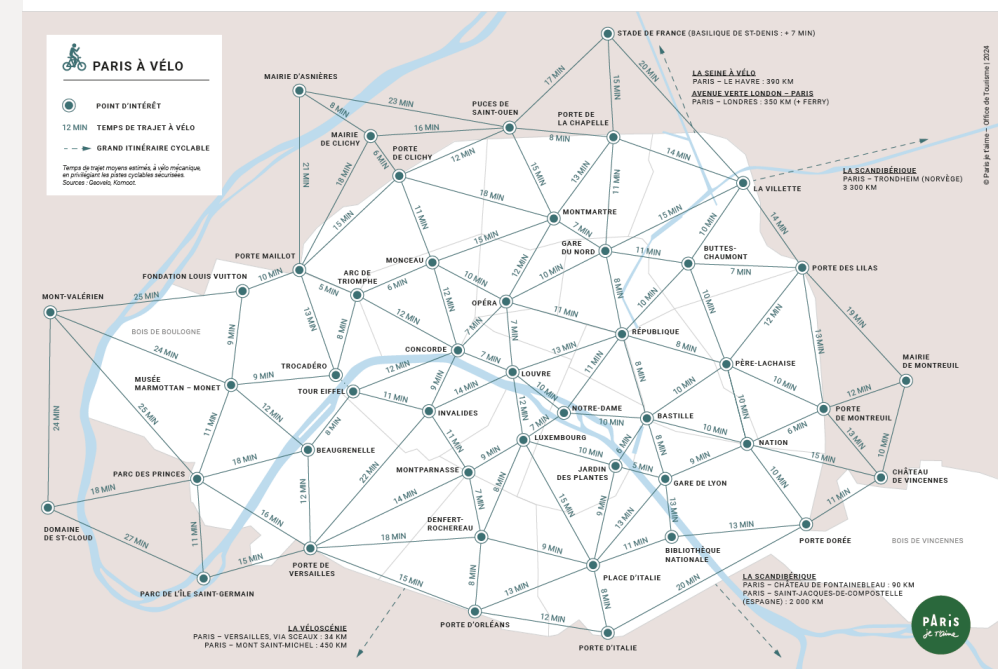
PARIS À VÉLO

POINT D'INTÉRÊT
12 MIN TEMPS DE TRAJET À VÉLO
GRAND ITINÉRAIRE CYCLABLE

Temps de trajet moyens estimés, à vélo mécanique, en privilégiant les pistes cyclables sécurisées. Sources : Geovelo, Komoot.

STADE DE FRANCE (BASILIQUE DE ST-DENIS : + 7 MIN)

LA SEINE À VÉLO
PARIS – LE HAVRE : 390 KM
AVENUE VERTE LONDON – PARIS
PARIS – LONDRES : 350 KM (+ FERRY)

LA SCANDIBÉRIQUE
PARIS – TRONDHEIM (NORVÈGE)
3 300 KM

© Paris je t'aime – Office de Tourisme | 2024

MAIRIE D'ASNIÈRES
PUCES DE SAINT-OUEN
PORTE DE LA CHAPELLE
MAIRIE DE CLICHY
PORTE DE CLICHY
LA VILLETTE
MONTMARTRE
GARE DU NORD
BUTTES-CHAUMONT
PORTE MAILLOT
MONCEAU
ARC DE TRIOMPHE
FONDATION LOUIS VUITTON
PORTE DES LILAS
MONT-VALÉRIEN
OPÉRA
BOIS DE BOULOGNE
RÉPUBLIQUE
CONCORDE
TROCADÉRO
PÈRE-LACHAISE
MAIRIE DE MONTREUIL
MUSÉE MARMOTTAN – MONET
LOUVRE
TOUR EIFFEL
NOTRE-DAME
INVALIDES
BASTILLE
PORTE DE MONTREUIL
BEAUGRENELLE
LUXEMBOURG
NATION
PARC DES PRINCES
JARDIN DES PLANTES
MONTPARNASSE
GARE DE LYON
CHÂTEAU DE VINCENNES
DOMAINE DE ST-CLOUD
DENFERT-ROCHEREAU
BIBLIOTHÈQUE NATIONALE
PORTE DORÉE
BOIS DE VINCENNES
PORTE DE VERSAILLES
PLACE D'ITALIE
PARC DE L'ÎLE SAINT-GERMAIN
PORTE D'ORLÉANS
PORTE D'ITALIE

LA SCANDIBÉRIQUE
PARIS – CHÂTEAU DE FONTAINEBLEAU : 90 KM
PARIS – SAINT-JACQUES-DE-COMPOSTELLE (ESPAGNE) : 2 000 KM

LA VÉLOSCÉNIE
PARIS – VERSAILLES, VIA SCEAUX : 34 KM
PARIS – MONT SAINT-MICHEL : 450 KM

PARIS je t'aime

17 MIN 15 MIN 20 MIN 23 MIN 8 MIN 16 MIN 8 MIN 14 MIN 21 MIN 18 MIN 6 MIN 12 MIN 15 MIN 13 MIN 11 MIN 18 MIN 15 MIN 11 MIN 10 MIN 14 MIN 15 MIN 7 MIN 10 MIN 12 MIN 7 MIN 11 MIN 7 MIN 10 MIN 6 MIN 5 MIN 10 MIN 25 MIN 13 MIN 8 MIN 10 MIN 12 MIN 8 MIN 12 MIN 19 MIN 13 MIN 9 MIN 7 MIN 11 MIN 24 MIN 7 MIN 8 MIN 13 MIN 8 MIN 9 MIN 12 MIN 24 MIN 9 MIN 14 MIN 10 MIN 12 MIN 25 MIN 11 MIN 11 MIN 12 MIN 10 MIN 10 MIN 12 MIN 11 MIN 10 MIN 6 MIN 8 MIN 13 MIN 8 MIN 7 MIN 10 MIN 18 MIN 11 MIN 9 MIN 5 MIN 9 MIN 15 MIN 10 MIN 22 MIN 12 MIN 8 MIN 10 MIN 14 MIN 18 MIN 15 MIN 9 MIN 11 MIN 13 MIN 16 MIN 7 MIN 13 MIN 11 MIN 27 MIN 11 MIN 18 MIN 9 MIN 13 MIN 15 MIN 8 MIN 15 MIN 13 MIN 8 MIN 20 MIN 12 MIN